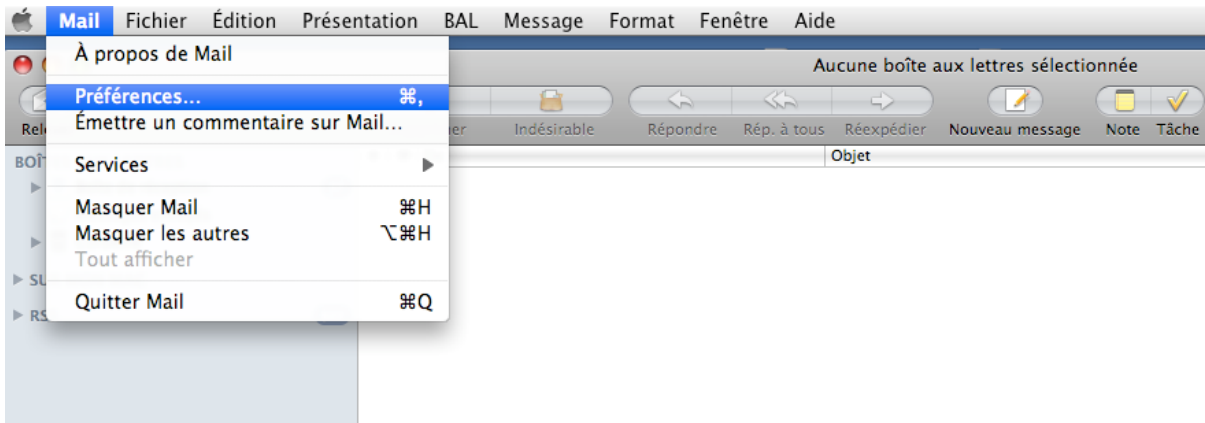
Mail Fichier Édition Présentation BAL Message Format Fenêtre Aide

À propos de Mail

Préférences... ⌘,
Émettre un commentaire sur Mail...

Services

Masquer Mail ⌘H
Masquer les autres ⌥⌘H
Tout afficher

Quitter Mail ⌘Q

Aucune boîte aux lettres sélectionnée

Rel

ier

Indésirable

Répondre Rép. à tous Réexpédier Nouveau message Note Tâche

BOÎ

SU

RS

Objet